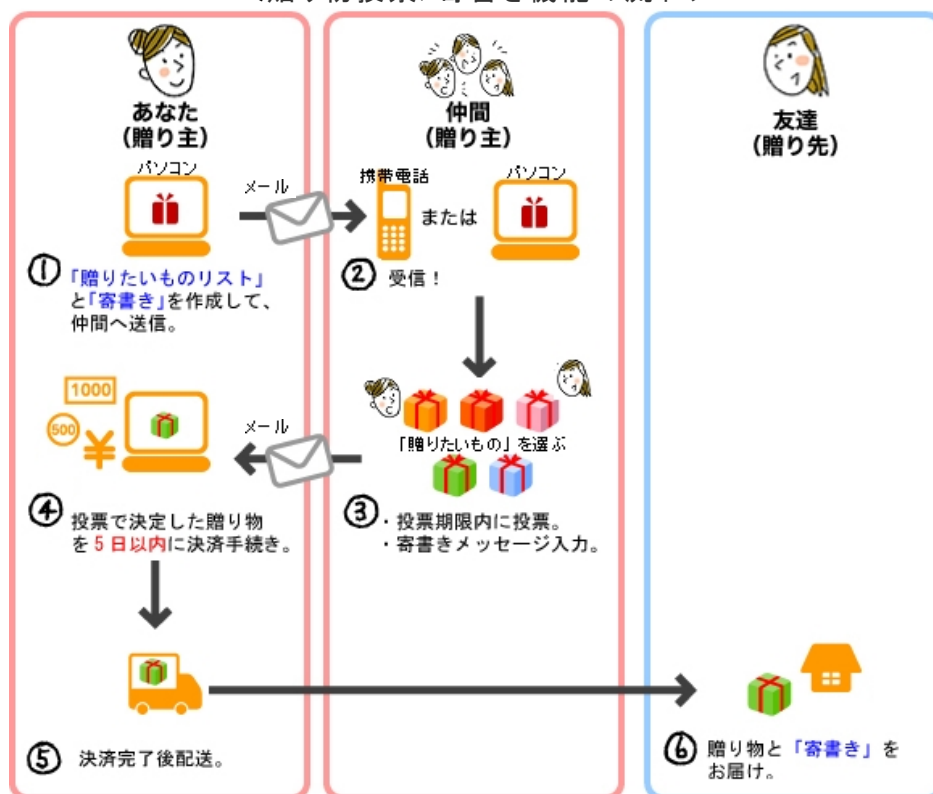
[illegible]

あなた
(贈り主)

パソコン

メール

①「贈りたいものリスト」と「寄書き」を作成して、仲間へ送信。

仲間
(贈り主)

携帯電話

または

パソコン

②受信！

友達
(贈り先)

1000

500

¥

メール

「贈りたいもの」を選ぶ

④投票で決定した贈り物を5日以内に決済手続き。

③・投票期限内に投票。
・寄書きメッセージ入力。

⑤決済完了後配送。

⑥贈り物と「寄書き」をお届け。